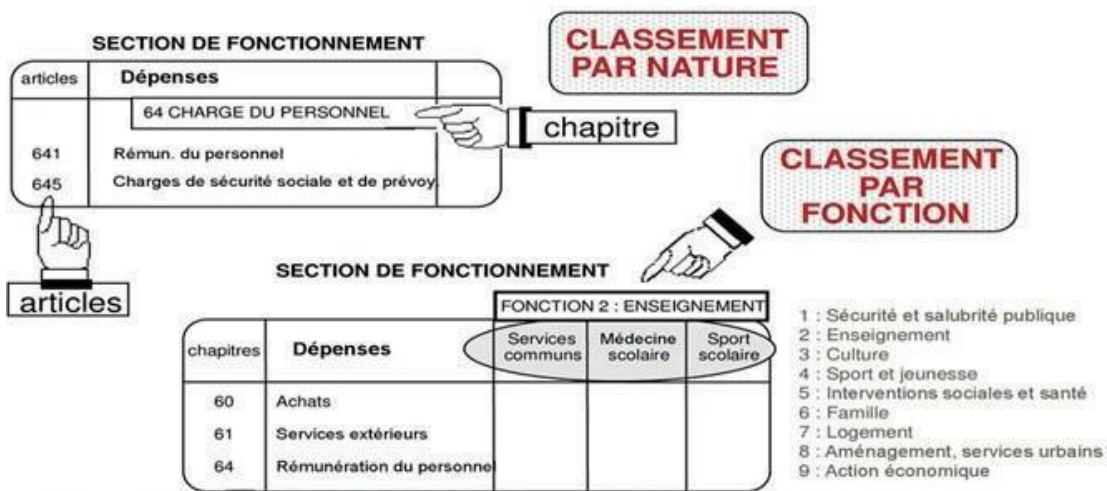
SECTION DE FONCTIONNEMENT

CLASSEMENT PAR NATURE

| articles | Dépenses |
|---|---|
| | 64 CHARGE DU PERSONNEL |
| 641 | Rémun. du personnel |
| 645 | Charges de sécurité sociale et de prévoy. |

chapitre

articles

CLASSEMENT PAR FONCTION

SECTION DE FONCTIONNEMENT

FONCTION 2 : ENSEIGNEMENT

| chapitres | Dépenses | Services communs | Médecine scolaire | Sport scolaire |
|---|---|---|---|---|
| 60 | Achats | | | |
| 61 | Services extérieurs | | | |
| 64 | Rémunération du personnel | | | |

1 : Sécurité et salubrité publique
2 : Enseignement
3 : Culture
4 : Sport et jeunesse
5 : Interventions sociales et santé
6 : Famille
7 : Logement
8 : Aménagement, services urbains
9 : Action économique